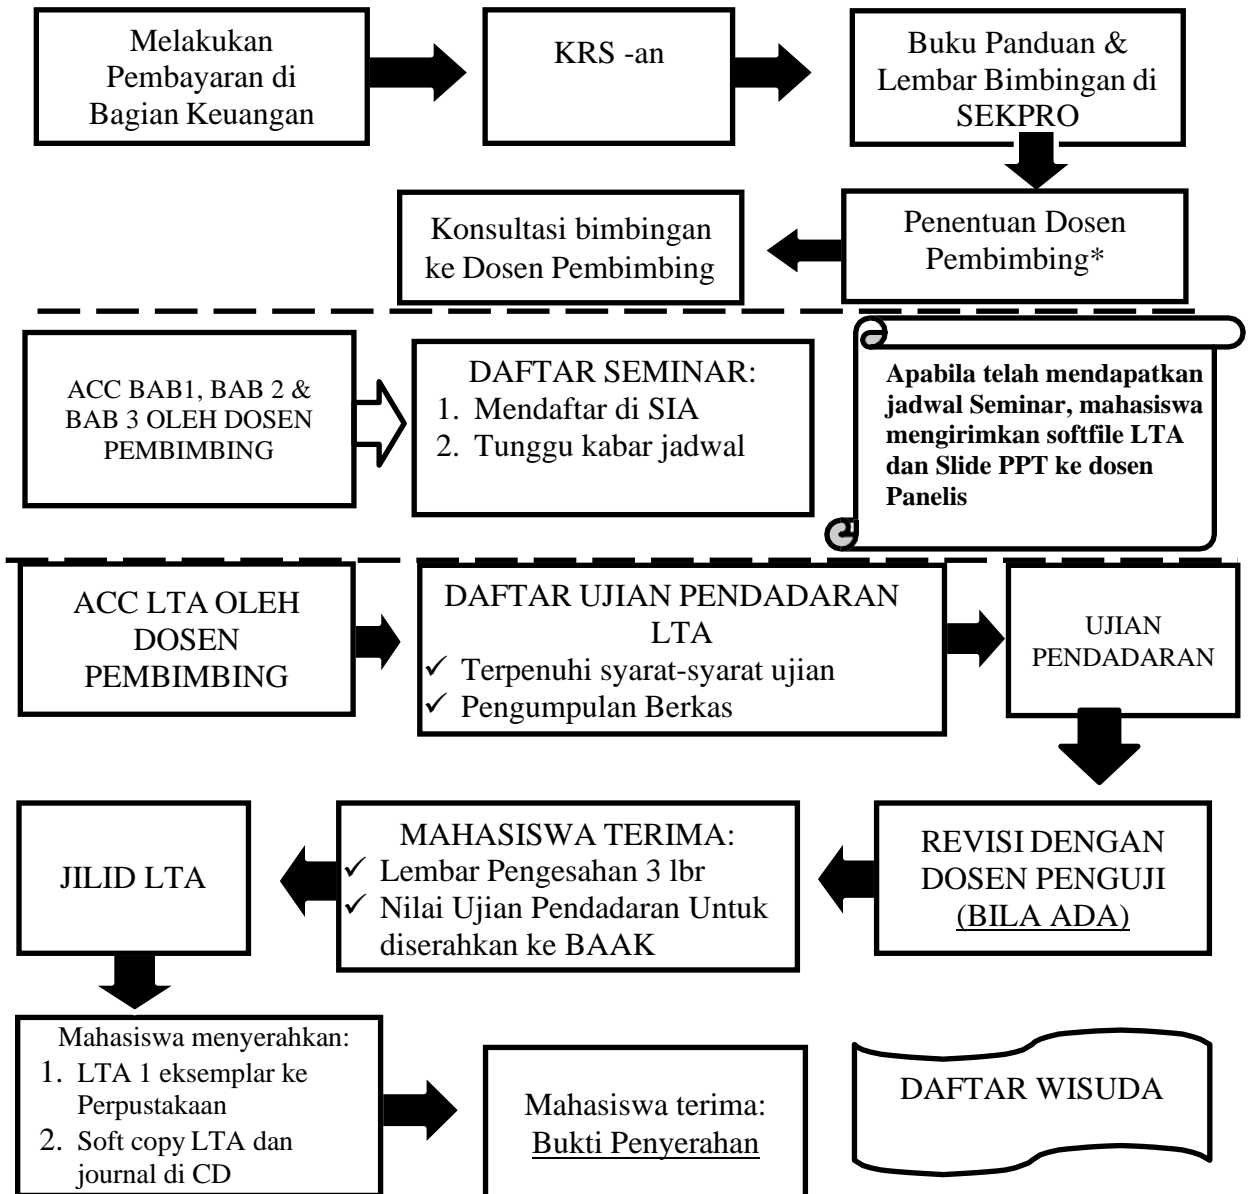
Melakukan Pembayaran di Bagian Keuangan

KRS -an

Buku Panduan & Lembar Bimbingan di SEKPRO

Penentuan Dosen Pembimbing*

Konsultasi bimbingan ke Dosen Pembimbing

ACC BAB1, BAB 2 & BAB 3 OLEH DOSEN PEMBIMBING

DAFTAR SEMINAR:
1. Mendaftar di SIA
2. Tunggu kabar jadwal

**Apabila telah mendapatkan jadwal Seminar, mahasiswa mengirimkan softfile LTA dan Slide PPT ke dosen Panelis**

ACC LTA OLEH DOSEN PEMBIMBING

DAFTAR UJIAN PENDADARAN LTA
✓ Terpenuhi syarat-syarat ujian
✓ Pengumpulan Berkas

UJIAN PENDADARAN

REVISI DENGAN DOSEN PENGUJI (BILA ADA)

MAHASISWA TERIMA:
✓ Lembar Pengesahan 3 lbr
✓ Nilai Ujian Pendadaran Untuk diserahkan ke BAAK

JILID LTA

Mahasiswa menyerahkan:
1. LTA 1 eksemplar ke Perpustakaan
2. Soft copy LTA dan journal di CD

Mahasiswa terima: Bukti Penyerahan

DAFTAR WISUDA